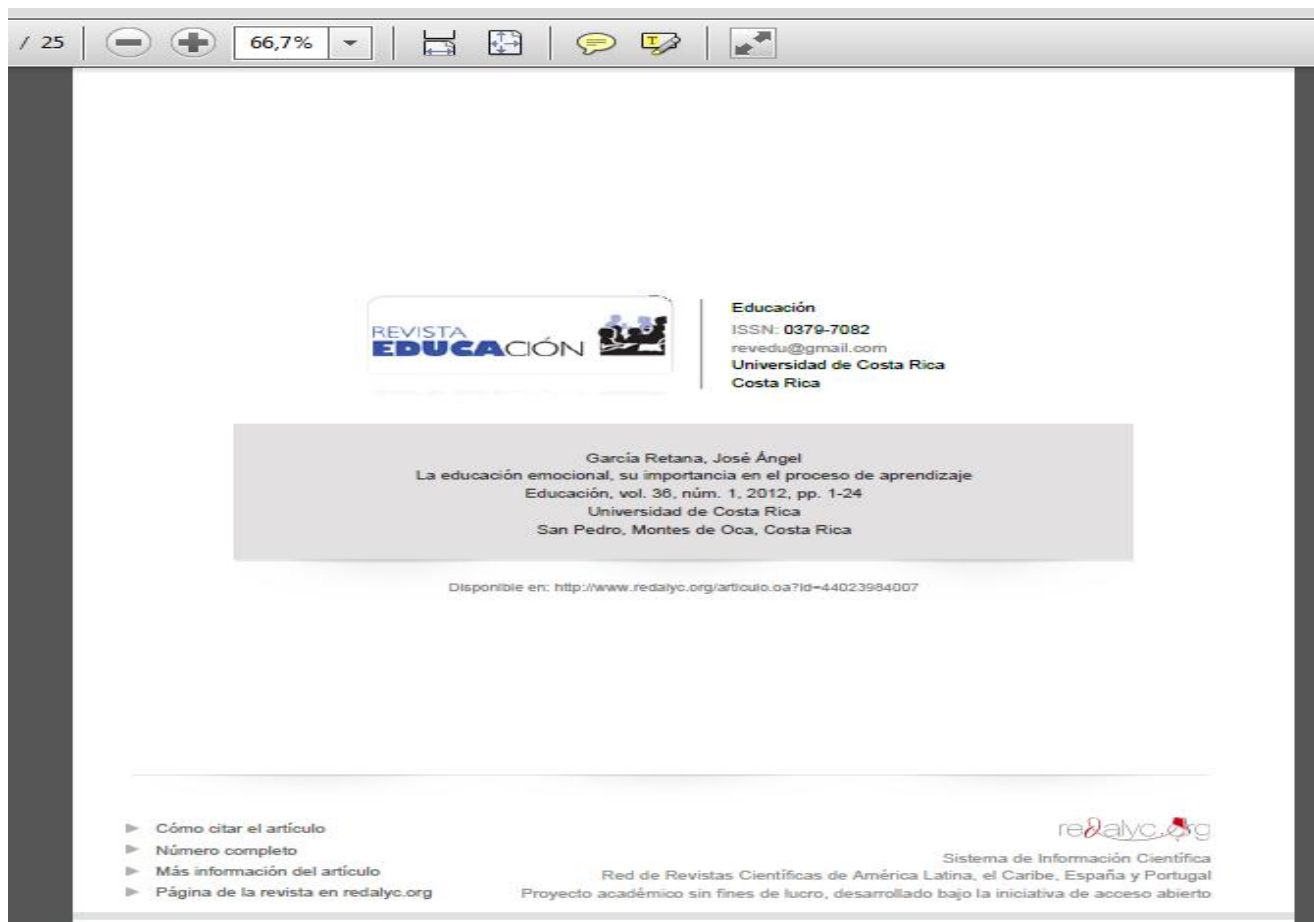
/ 25 66,7%

REVISTA EDUCACIÓN

Educación
ISSN: 0379-7082
revedu@gmail.com
Universidad de Costa Rica
Costa Rica

García Retana, José Ángel
La educación emocional, su importancia en el proceso de aprendizaje
Educación, vol. 36, núm. 1, 2012, pp. 1-24
Universidad de Costa Rica
San Pedro, Montes de Oca, Costa Rica

Disponible en: http://www.redalyc.org/articulo.oa?id=44023984007

Cómo citar el artículo
Número completo
Más información del artículo
Página de la revista en redalyc.org

redalyc.org
Sistema de Información Científica
Red de Revistas Científicas de América Latina, el Caribe, España y Portugal
Proyecto académico sin fines de lucro, desarrollado bajo la iniciativa de acceso abierto